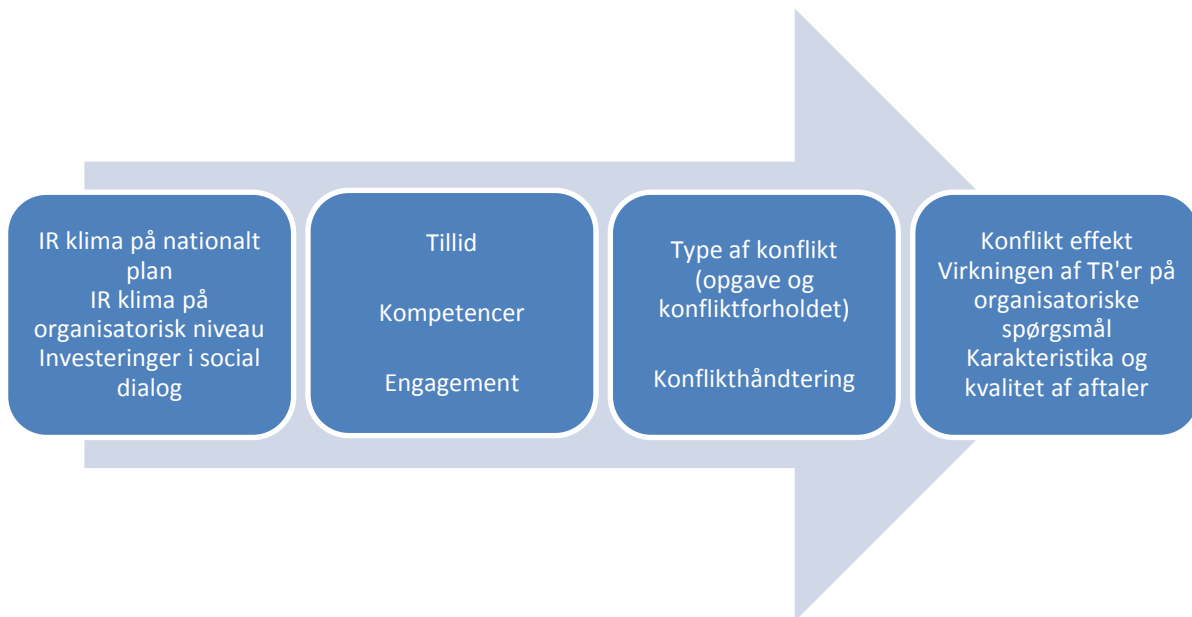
IR klima på nationalt plan
IR klima på organisatorisk niveau
Investeringer i social dialog

Tillid

Kompetencer

Engagement

Type af konflikt (opgave og konfliktforholdet)

Konflikthåndtering

Konflikt effekt
Virkningen af TR'er på organisatoriske spørgsmål
Karakteristika og kvalitet af aftaler